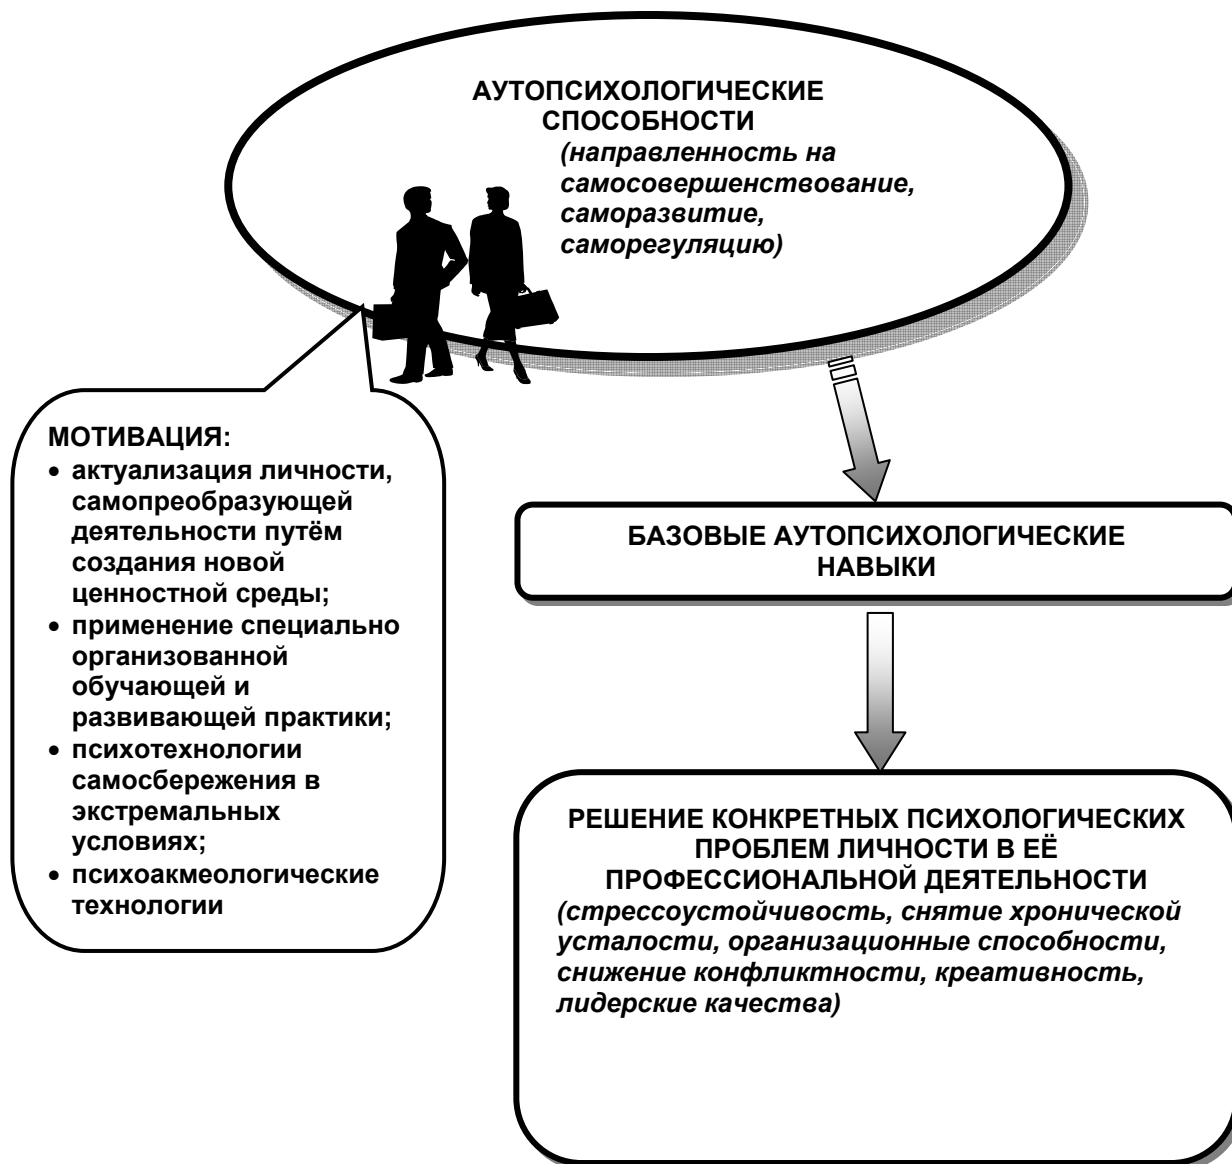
АУТОПСИХОЛОГИЧЕСКИЕ СПОСОБНОСТИ
*(направленность на самосовершенствование, саморазвитие, саморегуляцию)*

МОТИВАЦИЯ:
• актуализация личности, самопреобразующей деятельности путём создания новой ценностной среды;
• применение специально организованной обучающей и развивающей практики;
• психотехнологии самосбережения в экстремальных условиях;
• психоакмеологические технологии

БАЗОВЫЕ АУТОПСИХОЛОГИЧЕСКИЕ НАВЫКИ

РЕШЕНИЕ КОНКРЕТНЫХ ПСИХОЛОГИЧЕСКИХ ПРОБЛЕМ ЛИЧНОСТИ В ЕЁ ПРОФЕССИОНАЛЬНОЙ ДЕЯТЕЛЬНОСТИ
*(стрессоустойчивость, снятие хронической усталости, организационные способности, снижение конфликтности, креативность, лидерские качества)*